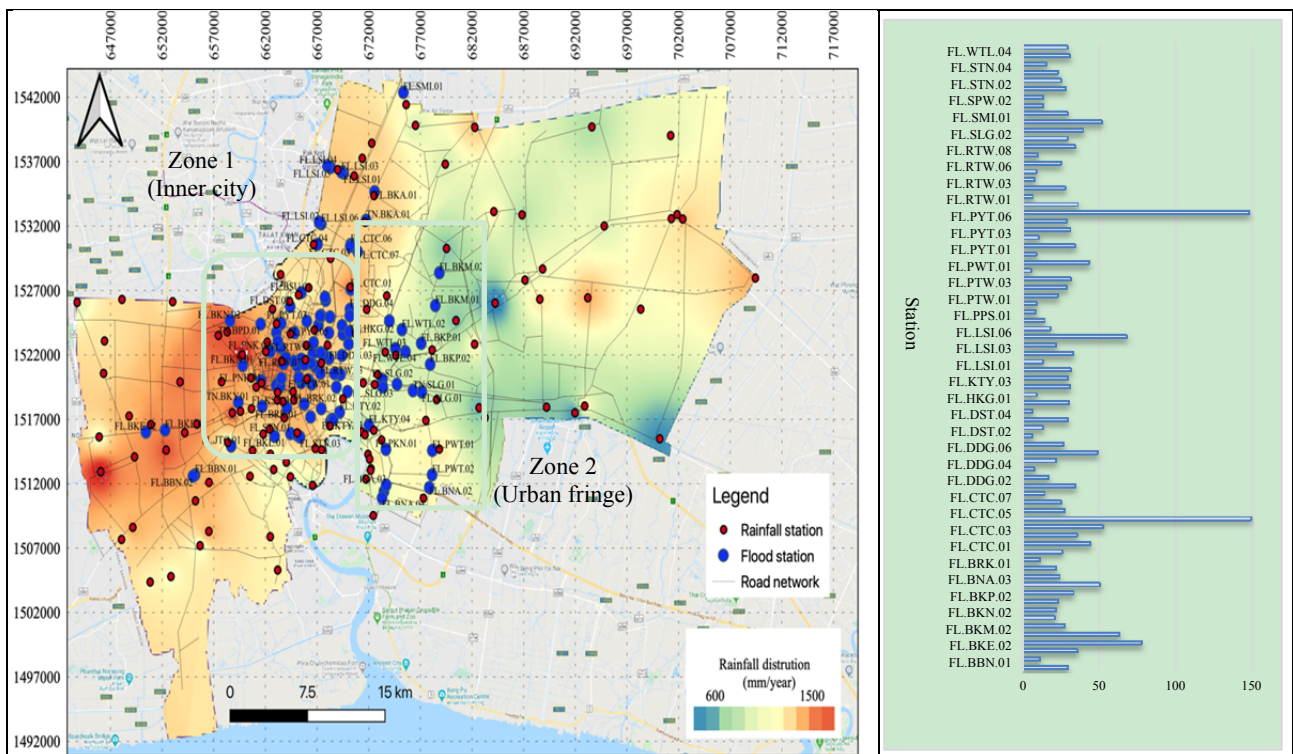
647000 652000 657000 662000 667000 672000 677000 682000 687000 692000 697000 702000 707000 712000 717000

1542000
1537000
1532000
1527000
1522000
1517000
1512000
1507000
1502000
1497000
1492000

Zone 1
(Inner city)

Zone 2
(Urban fringe)

FL.SMI.01
FL.LSI.03
FL.LSI.01
FL.BKA.01
FL.BKA.02
FL.LSI.06
CTC.06
CTC.07
FL.BKM.02
CTC.01
DDG.04
FL.BKM.01
FL.WTL.02
HKG.02
FL.BKP.01
FL.BKP.02
SLG.02
SLG.01
FL.KTY.04
PKN.01
FL.PWT.01
FL.PWT.02
FL.BNA.02
FL.BKE
FL.BKN
FL.BBN.01
FL.BBN.02
FL.DST
BPD.01
FL.PNK
TN.BKY.01
STR.03
BRK.02

0 7.5 15 km

Legend
Rainfall station
Flood station
Road network

Rainfall distrution
(mm/year)
600 1500

Station

FL.WTL.04
FL.STN.04
FL.STN.02
FL.SPW.02
FL.SMI.01
FL.SLG.02
FL.RTW.08
FL.RTW.06
FL.RTW.03
FL.RTW.01
FL.PYT.06
FL.PYT.03
FL.PYT.01
FL.PWT.01
FL.PTW.03
FL.PTW.01
FL.PPS.01
FL.LSI.06
FL.LSI.03
FL.LSI.01
FL.KTY.03
FL.HKG.01
FL.DST.04
FL.DST.02
FL.DDG.06
FL.DDG.04
FL.DDG.02
FL.CTC.07
FL.CTC.05
FL.CTC.03
FL.CTC.01
FL.BRK.01
FL.BNA.03
FL.BKP.02
FL.BKN.02
FL.BKM.02
FL.BKE.02
FL.BBN.01

0 50 100 150